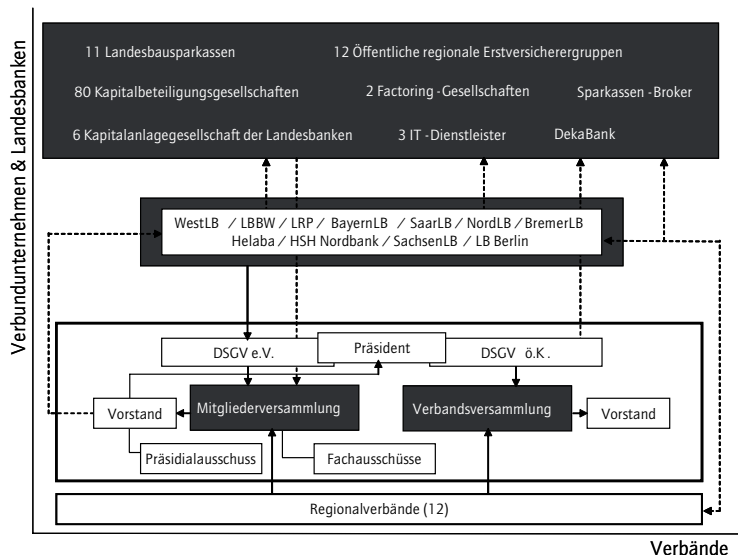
Verbundunternehmen & Landesbanken

11 Landesbausparkassen

12 Öffentliche regionale Erstversicherergruppen

80 Kapitalbeteiligungsgesellschaften

2 Factoring - Gesellschaften

Sparkassen - Broker

6 Kapitalanlagegesellschaft der Landesbanken

3 IT - Dienstleister

DekaBank

WestLB / LBBW / LRP / BayernLB / SaarLB / NordLB / BremerLB
Helaba / HSH Nordbank / SachsenLB / LB Berlin

DSGV e.V.

Präsident

DSGV ö.K.

Vorstand

Mitgliederversammlung

Verbandsversammlung

Vorstand

Präsidialausschuss

Fachausschüsse

Regionalverbände (12)

Verbände